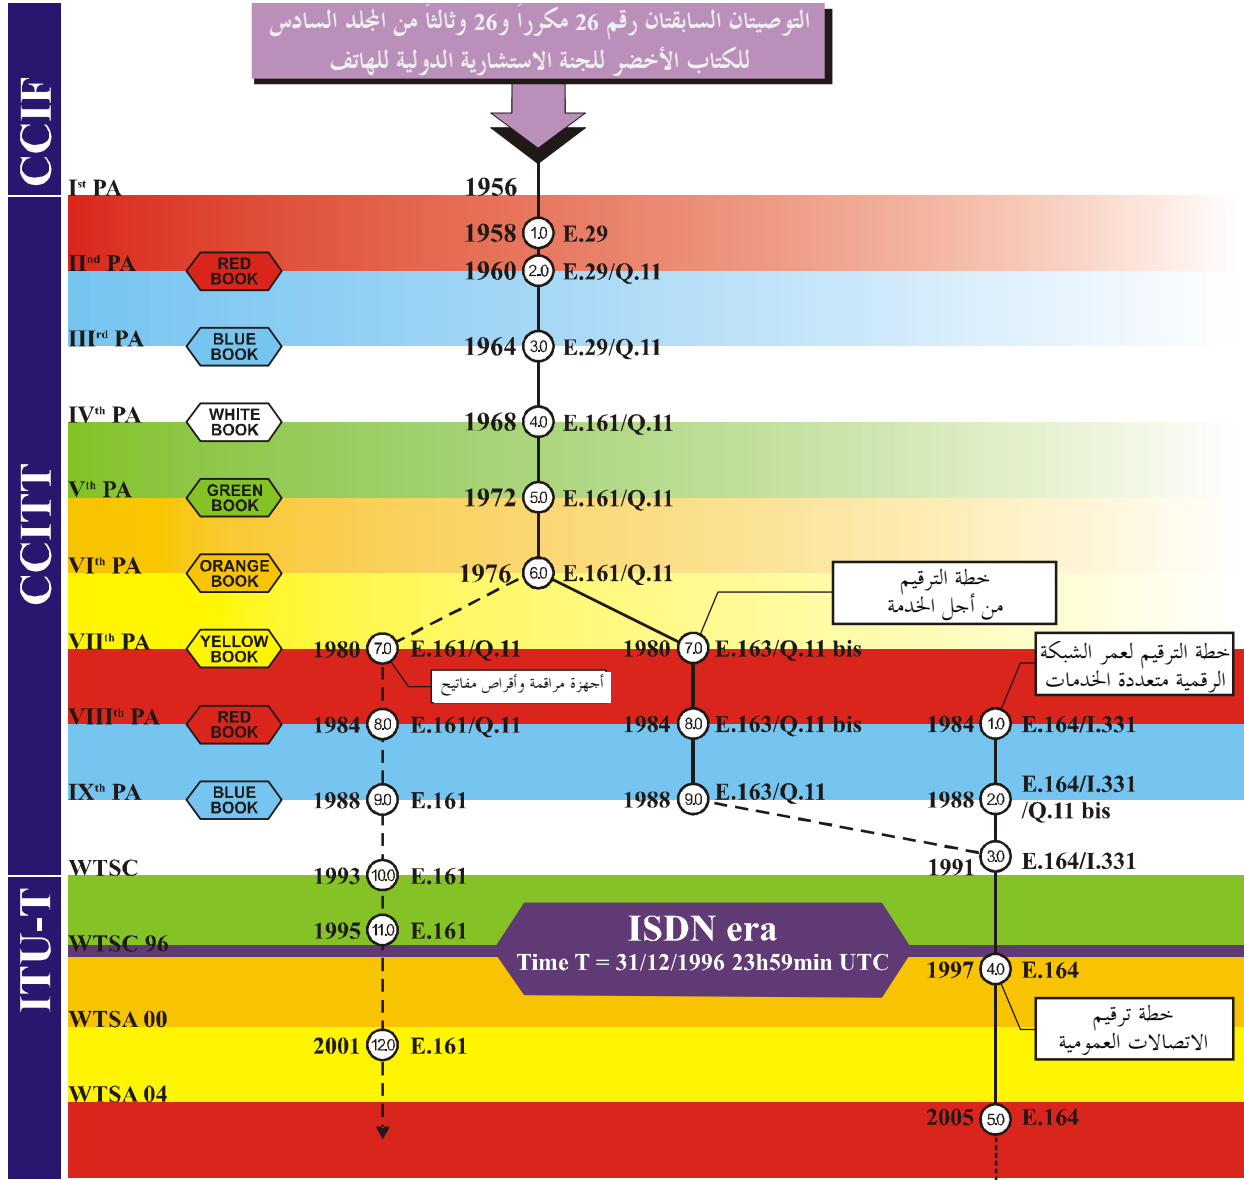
التوصيتان السابقتان رقم 26 مكرراً و26 وثالثاً من المجلد السادس للكتاب الأخضر للجنة الاستشارية الدولية للهاتف

CCIF

CCITT

ITU-T

I$^{st}$ PA
II$^{nd}$ PA
III$^{rd}$ PA
IV$^{th}$ PA
V$^{th}$ PA
VI$^{th}$ PA
VII$^{th}$ PA
VIII$^{th}$ PA
IX$^{th}$ PA
WTSC
WTSC 96
WTSA 00
WTSA 04

RED BOOK
BLUE BOOK
WHITE BOOK
GREEN BOOK
ORANGE BOOK
YELLOW BOOK
RED BOOK
BLUE BOOK

1956
1958 1.0 E.29
1960 2.0 E.29/Q.11
1964 3.0 E.29/Q.11
1968 4.0 E.161/Q.11
1972 5.0 E.161/Q.11
1976 6.0 E.161/Q.11

خطة الترقيم من أجل الخدمة

1980 7.0 E.161/Q.11
أجهزة مراقمة وأقراص مفاتيح
1984 8.0 E.161/Q.11
1988 9.0 E.161
1993 10.0 E.161
1995 11.0 E.161
2001 12.0 E.161

1980 7.0 E.163/Q.11 bis
1984 8.0 E.163/Q.11 bis
1988 9.0 E.163/Q.11

خطة الترقيم لعمر الشبكة الرقمية متعددة الخدمات

1984 1.0 E.164/I.331
1988 2.0 E.164/I.331 /Q.11 bis
1991 3.0 E.164/I.331

ISDN era
Time T = 31/12/1996 23h59min UTC

1997 4.0 E.164

خطة ترقيم الاتصالات العمومية

2005 5.0 E.164